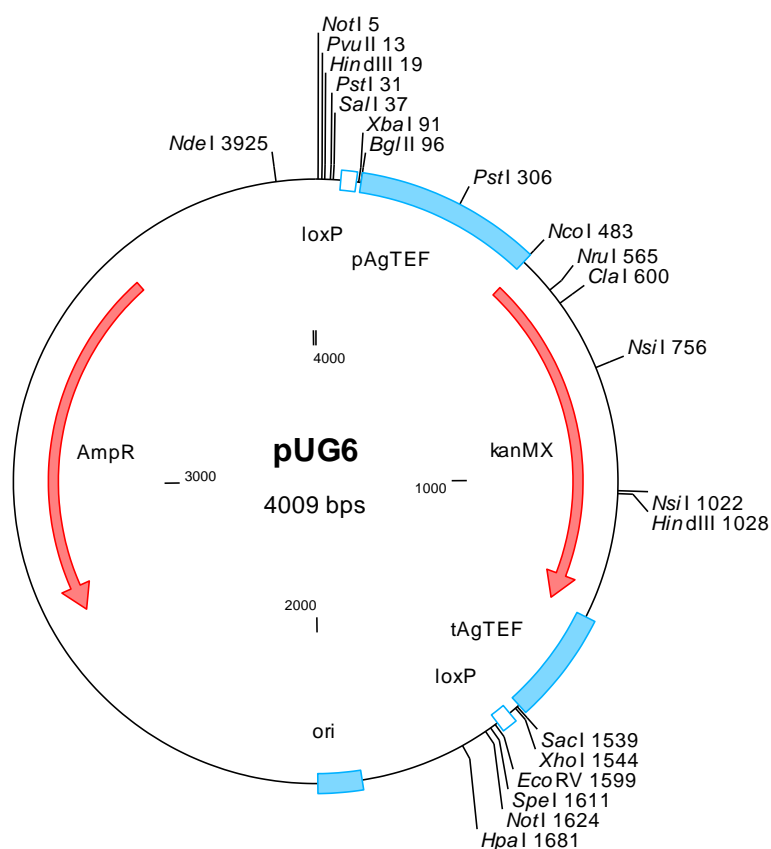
*Not* I 5
*Pvu* II 13
*Hin* dIII 19
*Pst* I 31
*Sal* I 37
*Xba* I 91
*Bgl* II 96
*Nde* I 3925
*Pst* I 306
*Nco* I 483
*Nru* I 565
*Cla* I 600
*Nsi* I 756
*Nsi* I 1022
*Hin* dIII 1028
*Sac* I 1539
*Xho* I 1544
*Eco* RV 1599
*Spe* I 1611
*Not* I 1624
*Hpa* I 1681

loxP
pAgTEF
4000
AmpR
3000
pUG6
4009 bps
kanMX
1000
2000
tAgTEF
loxP
ori